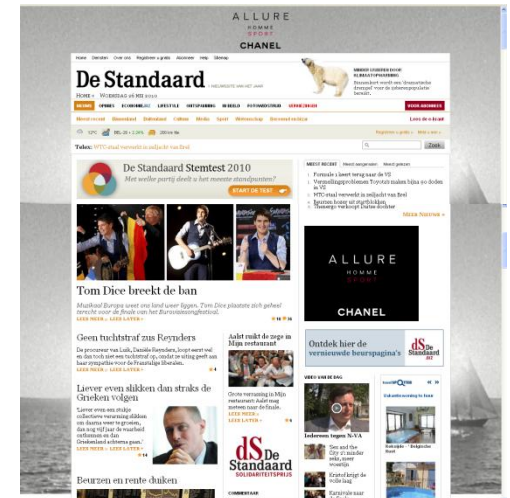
ALLURE
HOMME
SPORT
CHANEL

Home Diensten Over ons Registreer u gratis Abonneer Help Sitemap

De Standaard

HOME › WOENSDAG 26 MEI 2010

NIEUWS OPINIE ECONOMIE LIFESTYLE ONTSPANNING IN BEELD FOTOREPORTAGE VERNIEUWD

VOOR ABONNEES

Lees de e-krant

Zoek

De Standaard Stemtest 2010

Met welke partij deelt u het meeste standpunten?

START DE TEST

MEEST RECENT

Tom Dice breekt de ban

Musikaal Europa weet ons land weer liggen. Tom Dice plaatste zich geheel terecht voor de finale van het Eurovisiesongfestival.

LEES MEER › LEES LATER ›

Geen tuchtstraf zus Reynders

Aalst rukt de zege in Mijn restaurant

Liever even slikken dan straks de Grieken volgen

ALLURE
HOMME
SPORT
CHANEL

Ontdek hier de vernieuwde beurspagina's

dS De Standaard

dS De Standaard SOLIDARITEITSPRIJS

Beurzen en rente duiken

Iedereen tegen N-VA

MEER NIEUWS ›

COMMENTAAR